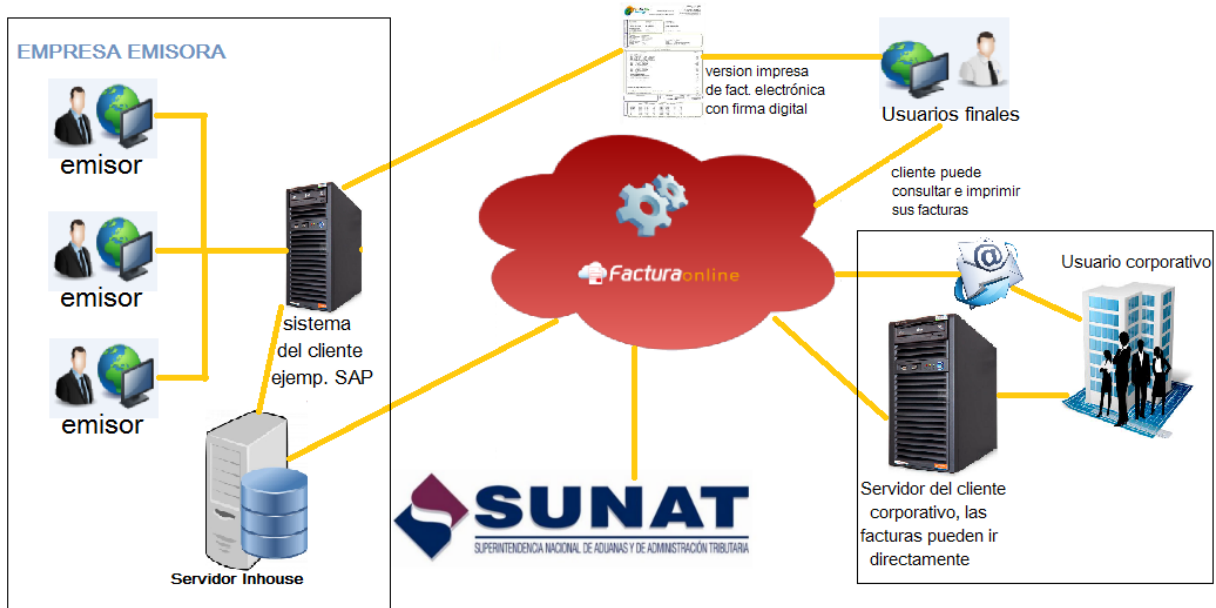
EMPRESA EMISORA

emisor

emisor

emisor

sistema del cliente ejemp. SAP

Servidor Inhouse

version impresa de fact. electrónica con firma digital

Usuarios finales

cliente puede consultar e imprimir sus facturas

Facturaonline

SUNAT

SUPERINTENDENCIA NACIONAL DE ADUANAS Y DE ADMINISTRACIÓN TRIBUTARIA

Usuario corporativo

Servidor del cliente corporativo, las facturas pueden ir directamente